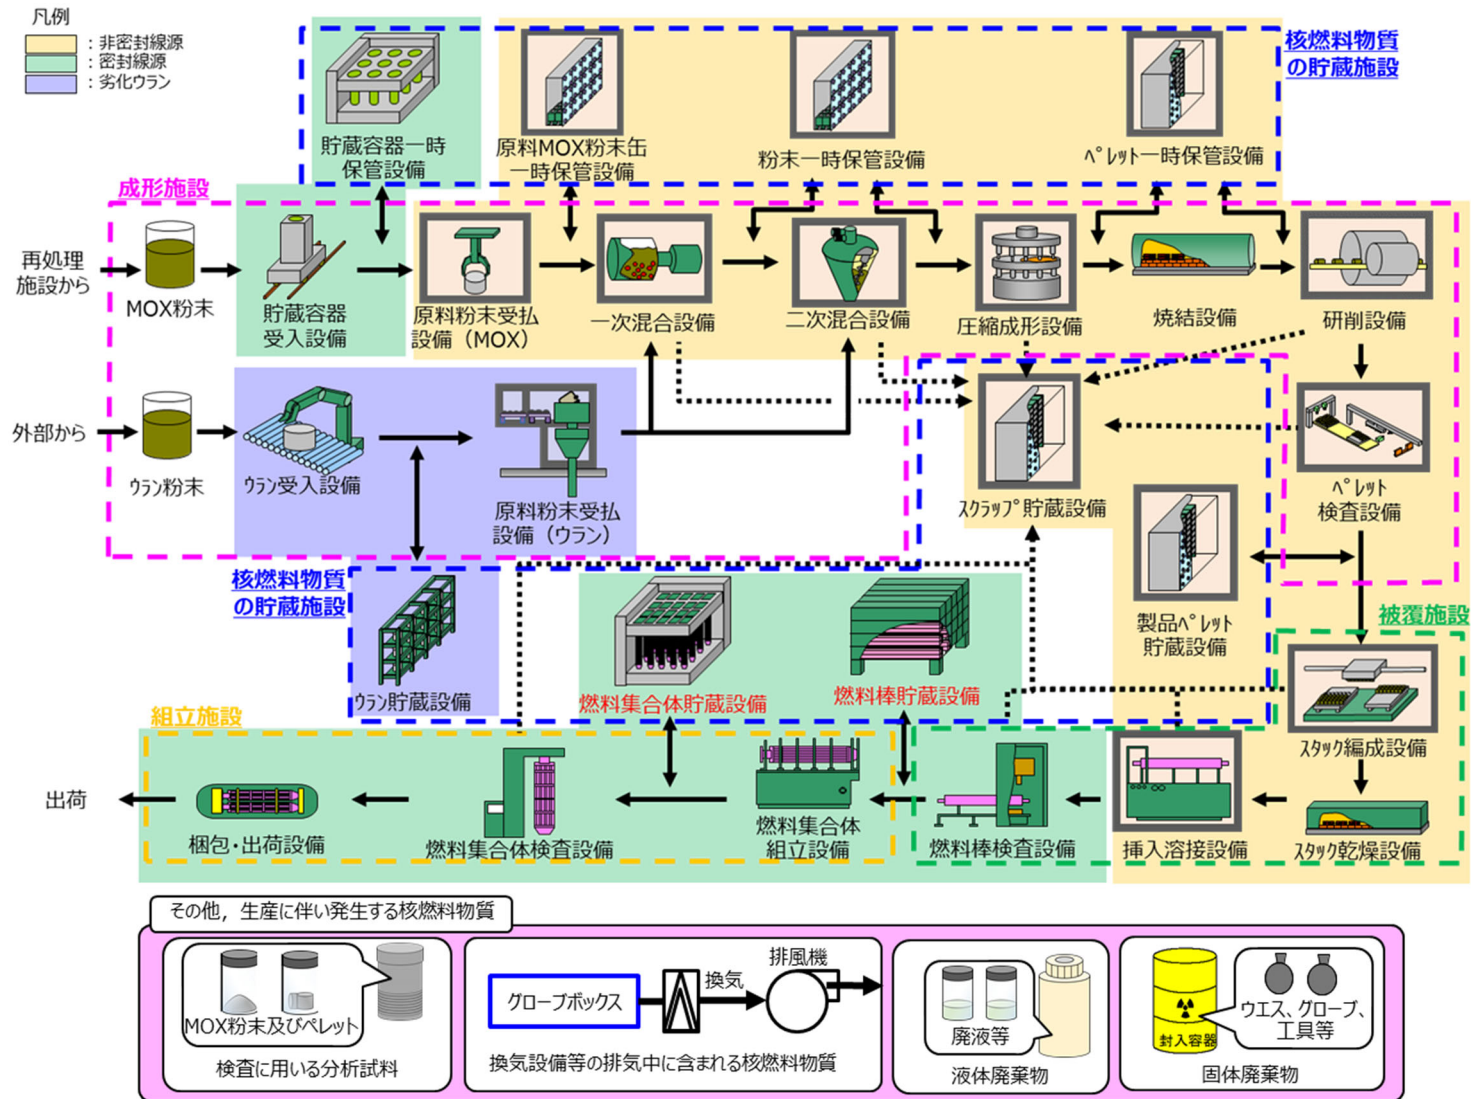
凡例
：非密封線源
：密封線源
：劣化ウラン

核燃料物質の貯蔵施設

貯蔵容器一時保管設備
原料MOX粉末缶一時保管設備
粉末一時保管設備
ペレット一時保管設備

成形施設

再処理施設から
MOX粉末
貯蔵容器受入設備
原料粉末受払設備（MOX）
一次混合設備
二次混合設備
圧縮成形設備
焼結設備
研削設備

外部から
ウラン粉末
ウラン受入設備
原料粉末受払設備（ウラン）
スクラップ貯蔵設備
ペレット検査設備
製品ペレット貯蔵設備

核燃料物質の貯蔵施設
ウラン貯蔵設備
燃料集合体貯蔵設備
燃料棒貯蔵設備

被覆施設
スタック編成設備
スタック乾燥設備
挿入溶接設備
燃料棒検査設備

組立施設
出荷
梱包・出荷設備
燃料集合体検査設備
燃料集合体組立設備

その他，生産に伴い発生する核燃料物質
MOX粉末及びペレット
検査に用いる分析試料
グローブボックス
換気
排風機
換気設備等の排気中に含まれる核燃料物質
廃液等
液体廃棄物
封入容器
ウエス、グローブ、工具等
固体廃棄物